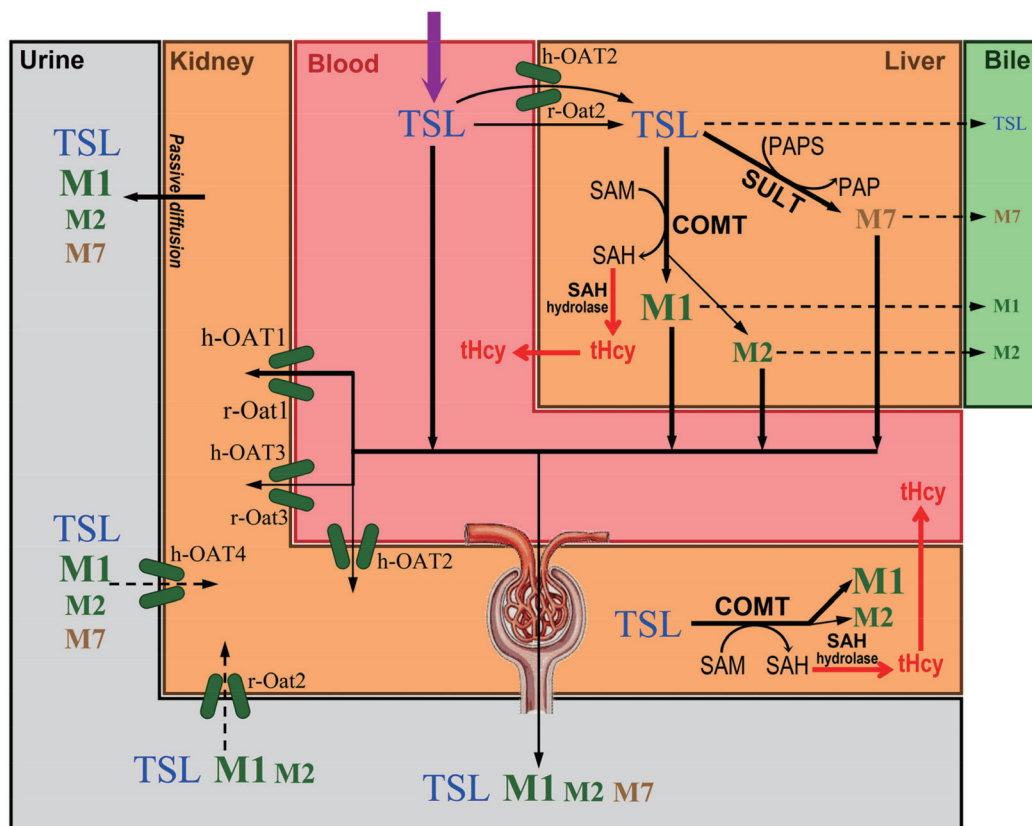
Urine

Kidney

Blood

Liver

Bile

h-OAT2

r-Oat2

TSL

TSL

TSL

PAPS

PAP

SULT

SAM

COMT

M7

M7

SAH

SAH hydrolase

M1

M1

tHcy

tHcy

M2

M2

TSL
M1
M2
M7

Passive diffusion

h-OAT1

r-Oat1

h-OAT3

r-Oat3

tHcy

TSL
M1
M2
M7

h-OAT4

h-OAT2

M1

COMT

M2

TSL

SAH hydrolase

SAM

SAH

tHcy

r-Oat2

TSL M1 M2

TSL M1 M2 M7